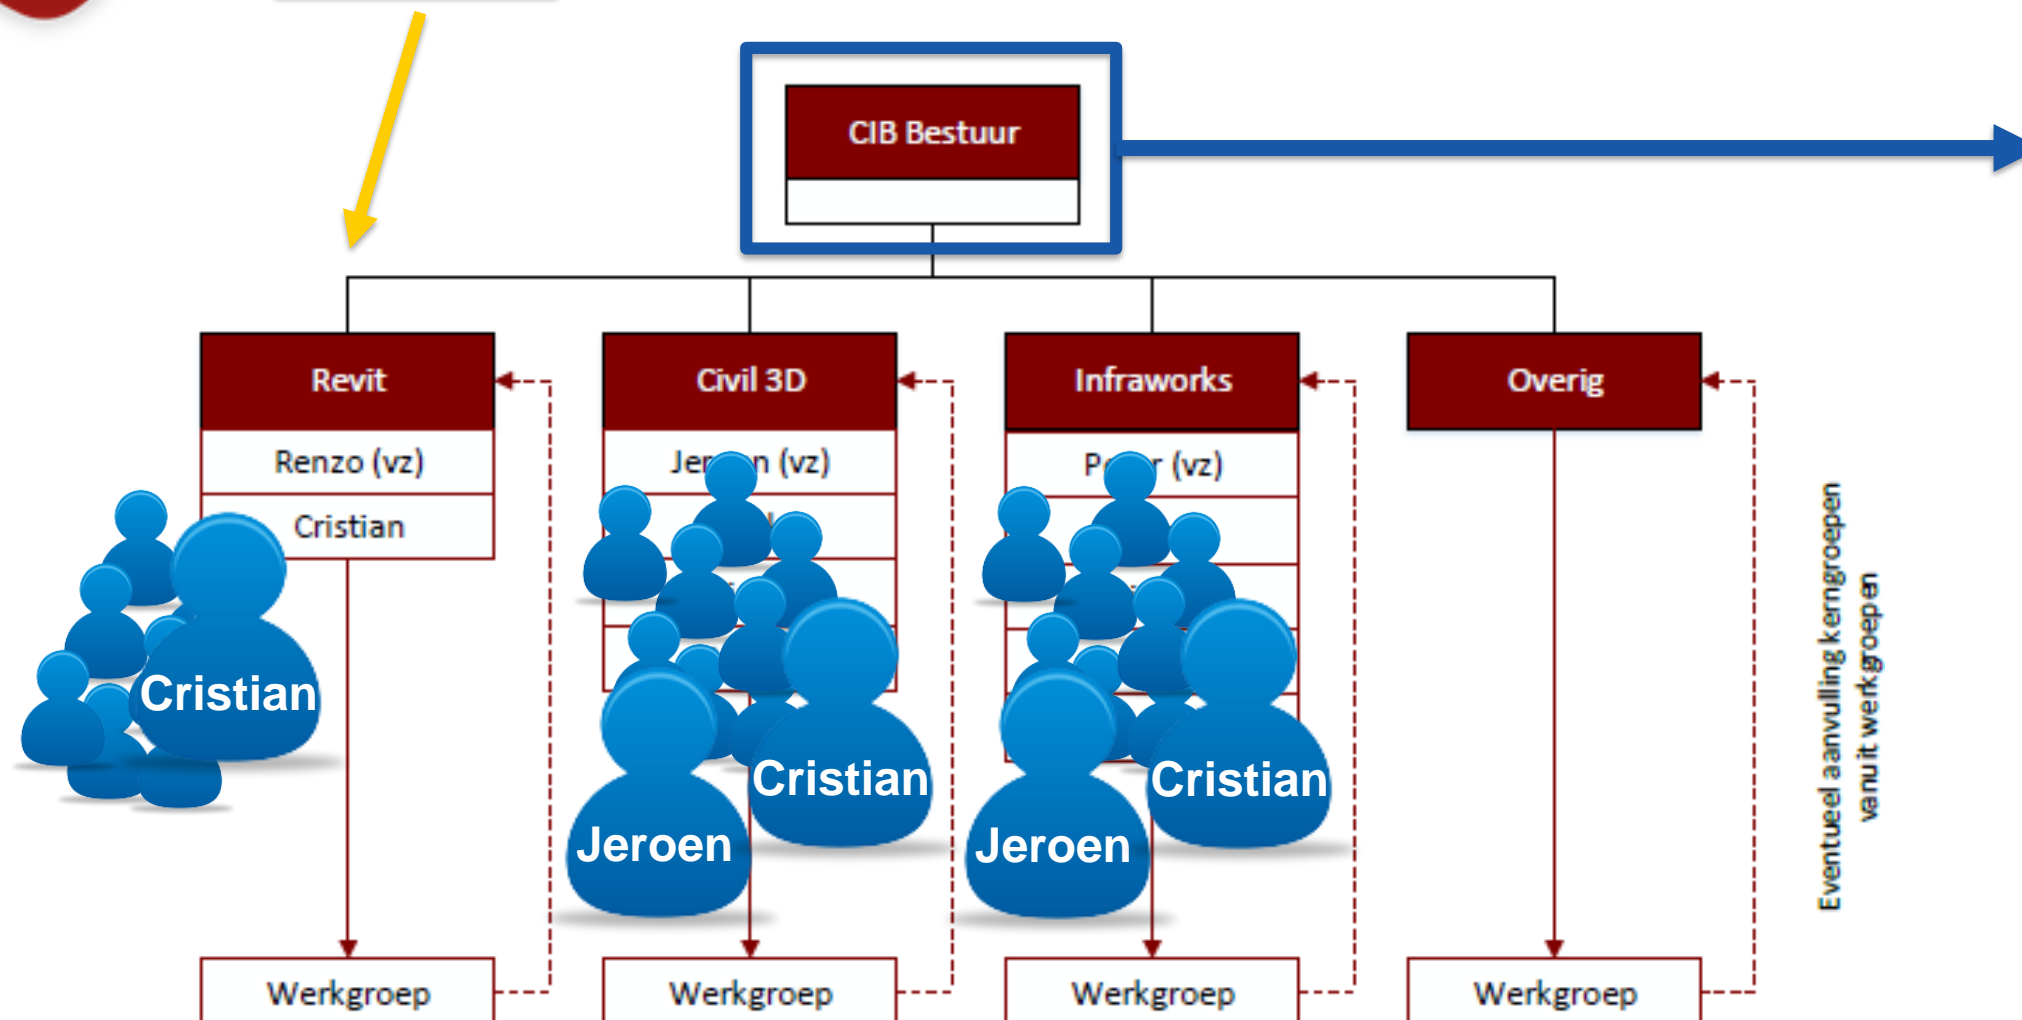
CIB Bestuur

Revit

Renzo (vz)

Cristian

Cristian

Civil 3D

Jer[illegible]n (vz)

Cristian

Jeroen

Infraworks

P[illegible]r (vz)

Cristian

Jeroen

Overig

Eventueel aanvulling kerngroepen vanuit werkgroepen

Werkgroep

Werkgroep

Werkgroep

Werkgroep